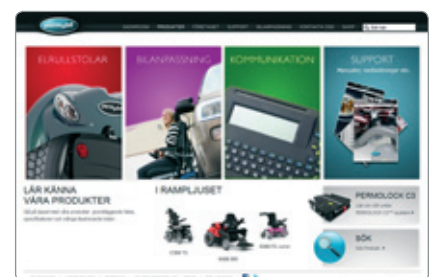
permobil

HANDBOK PRODUKTER FÖRETAGET SUPPORT BILANPASSNING KONTAKTA OSS SHOP

ELRULLSTOLAR

BILANPASSNING

KOMMUNIKATION

SUPPORT

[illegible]

LÄR KÄNNA VÅRA PRODUKTER

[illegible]

I RAMPLJUSET

C300 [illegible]

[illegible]

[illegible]

PERMOLOCK C3

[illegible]

SÖK

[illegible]